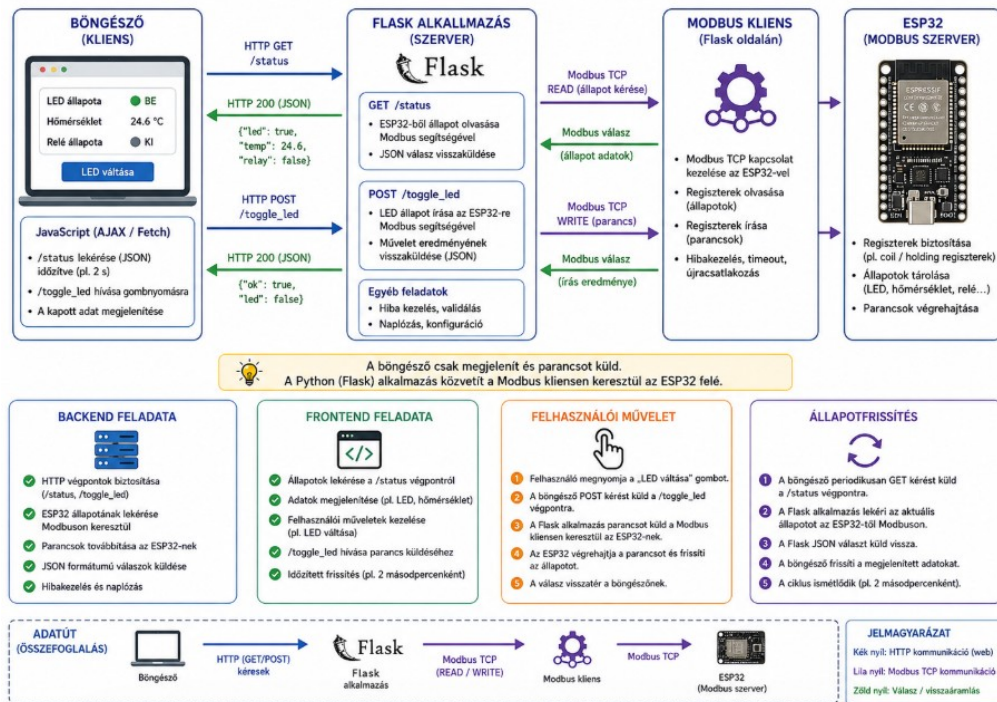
BÖNGÉSZŐ
(KLIENS)

LED állapota BE
Hőmérséklet 24.6 °C
Relé állapota KI
LED váltása

JavaScript (AJAX / Fetch)
• /status lekérése (JSON) időzítve (pl. 2 s)
• /toggle_led hívása gombnyomásra
• A kapott adat megjelenítése

HTTP GET /status
HTTP 200 (JSON)
{"led": true, "temp": 24.6, "relay": false}
HTTP POST /toggle_led
HTTP 200 (JSON)
{"ok": true, "led": false}

FLASK ALKALMAZÁS
(SZERVER)
Flask

GET /status
• ESP32-ből állapot olvasása Modbus segítségével
• JSON válasz visszaküldése

POST /toggle_led
• LED állapot írása az ESP32-re Modbus segítségével
• Művelet eredményének visszaküldése (JSON)

Egyéb feladatok
• Hiba kezelés, validálás
• Naplózás, konfiguráció

Modbus TCP READ (állapot kérése)
Modbus válasz (állapot adatok)
Modbus TCP WRITE (parancs)
Modbus válasz (írás eredménye)

MODBUS KLIENS
(Flask oldalán)
• Modbus TCP kapcsolat kezelése az ESP32-vel
• Regiszterek olvasása (állapotok)
• Regiszterek írása (parancsok)
• Hibakezelés, timeout, újracsatlakozás

ESP32
(MODBUS SZERVER)
ESPRESSIF
• Regiszterek biztosítása (pl. coil / holding regiszterek)
• Állapotok tárolása (LED, hőmérséklet, relé…)
• Parancsok végrehajtása

A böngésző csak megjelenít és parancsot küld.
A Python (Flask) alkalmazás közvetít a Modbus kliensen keresztül az ESP32 felé.

BACKEND FELADATA
• HTTP végpontok biztosítása (/status, /toggle_led)
• ESP32 állapotának lekérése Modbuson keresztül
• Parancsok továbbítása az ESP32-nek
• JSON formátumú válaszok küldése
• Hibakezelés és naplózás

FRONTEND FELADATA
• Állapotok lekérése a /status végpontról
• Adatok megjelenítése (pl. LED, hőmérséklet)
• Felhasználói műveletek kezelése (pl. LED váltása)
• /toggle_led hívása parancs küldéséhez
• Időzített frissítés (pl. 2 másodpercenként)

FELHASZNÁLÓI MŰVELET
1 Felhasználó megnyomja a „LED váltása" gombot.
2 A böngésző POST kérést küld a /toggle_led végpontra.
3 A Flask alkalmazás parancsot küld a Modbus kliensen keresztül az ESP32-nek.
4 Az ESP32 végrehajtja a parancsot és frissíti az állapotot.
5 A válasz visszatér a böngészőnek.

ÁLLAPOTFRISSÍTÉS
1 A böngésző periodikusan GET kérést küld a /status végpontra.
2 A Flask alkalmazás lekéri az aktuális állapotot az ESP32-től Modbuson.
3 A Flask JSON választ küld vissza.
4 A böngésző frissíti a megjelenített adatokat.
5 A ciklus ismétlődik (pl. 2 másodpercenként).

ADATÚT
(ÖSSZEFOGLALÁS)
Böngésző
HTTP (GET/POST) kérések
Flask
Flask alkalmazás
Modbus TCP (READ / WRITE)
Modbus kliens
Modbus TCP
ESP32 (Modbus szerver)

JELMAGYARÁZAT
Kék nyíl: HTTP kommunikáció (web)
Lila nyíl: Modbus TCP kommunikáció
Zöld nyíl: Válasz / visszaáramlás